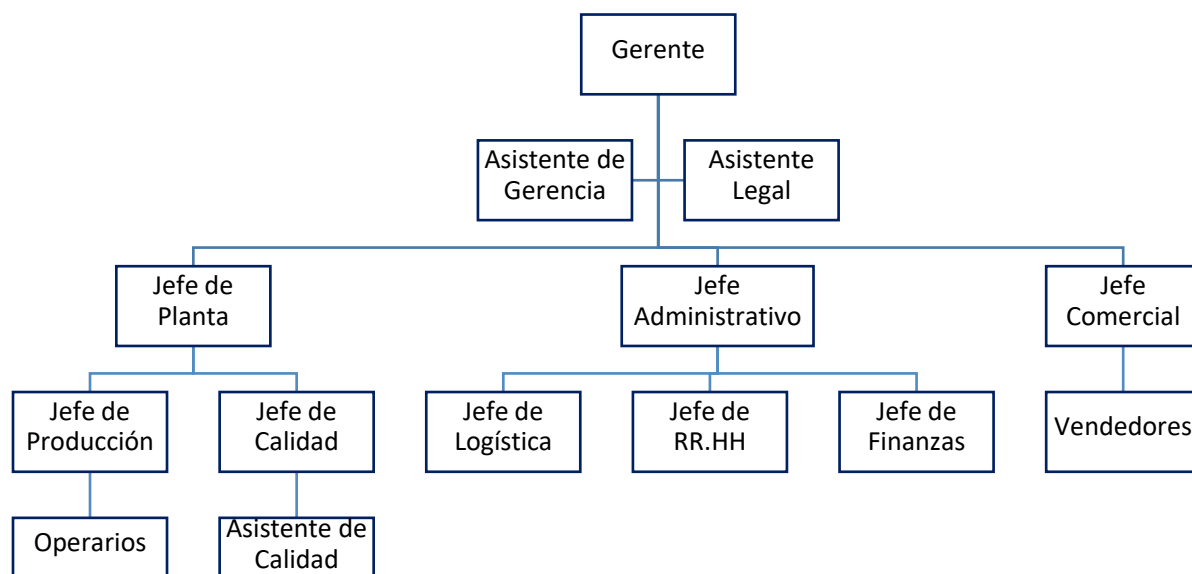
Gerente

Asistente de Gerencia

Asistente Legal

Jefe de Planta

Jefe Administrativo

Jefe Comercial

Jefe de Producción

Jefe de Calidad

Jefe de Logística

Jefe de RR.HH

Jefe de Finanzas

Vendedores

Operarios

Asistente de Calidad